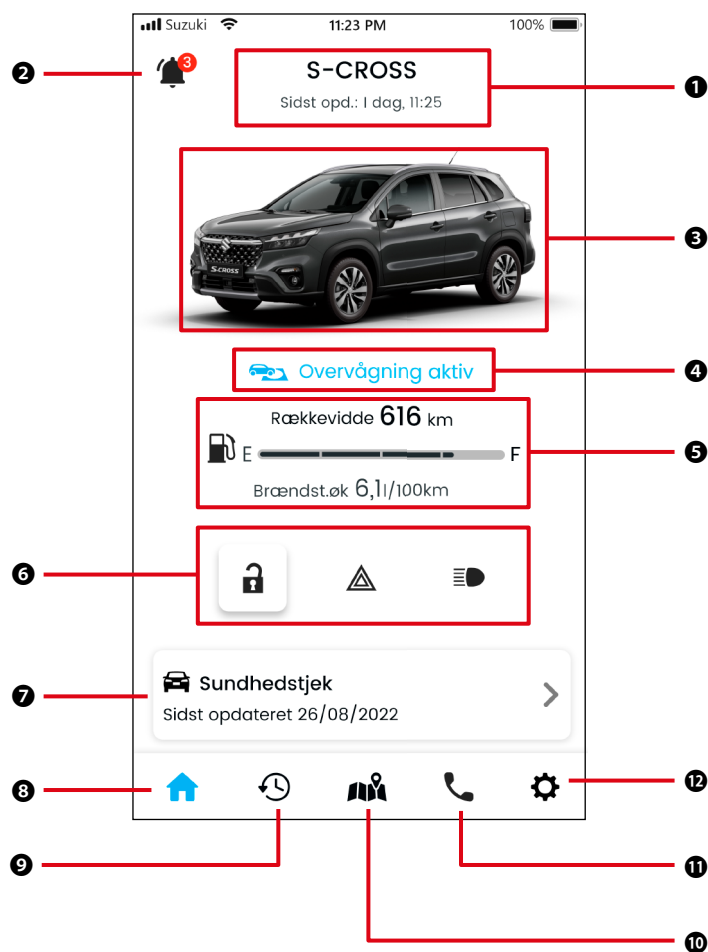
Suzuki 11:23 PM 100%

2 3

S-CROSS
Sidst opd.: I dag, 11:25

1

S-CROSS

3

Overvågning aktiv

4

Rækkevidde 616 km
E F
Brændst.øk 6,1l/100km

5

6

7 Sundhedstjek
Sidst opdateret 26/08/2022

8

12

9

11

10